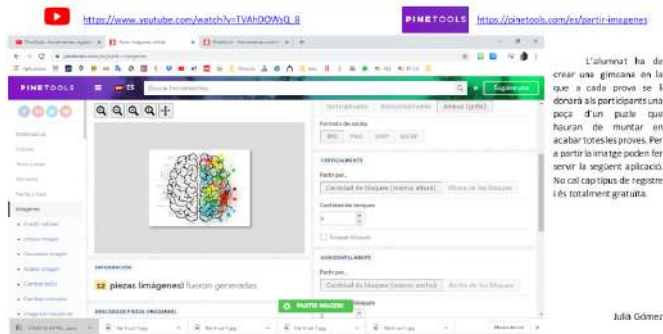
https://www.youtube.com/watch?v=TVAhDOWsQ_8

PINETOOLS

https://pinetools.com/es/partir-imagenes

PINETOOLS

ES

Buscar herramientas...

Sugerencias

Verticalmente

Horizontalmente

Ambos (grilla)

Formato de salida

JPG

PNG

WEBP

BMP

VERTICALMENTE

Partir por...

Cantidad de bloques (mismo ancho)

Ancho de los bloques

Cantidad de bloques

Bloques iguales

HORIZONTALMENTE

Partir por...

Cantidad de bloques (mismo ancho)

Ancho de los bloques

INFORMACIÓN

12 piezas (imágenes) fueron generadas

DESCARGAR PIEZAS (IMÁGENES)

PARTIR IMAGEN!

Imágenes

L'alumnat ha de crear una gimcana en la que a cada prova se li donarà als participants una peça d'un puzle que hauran de muntar en acabar totes les proves. Per a partir la imatge poden fer servir la següent aplicació. No cal cap tipus de registre i és totalment gratuïta.

Julia Gómez